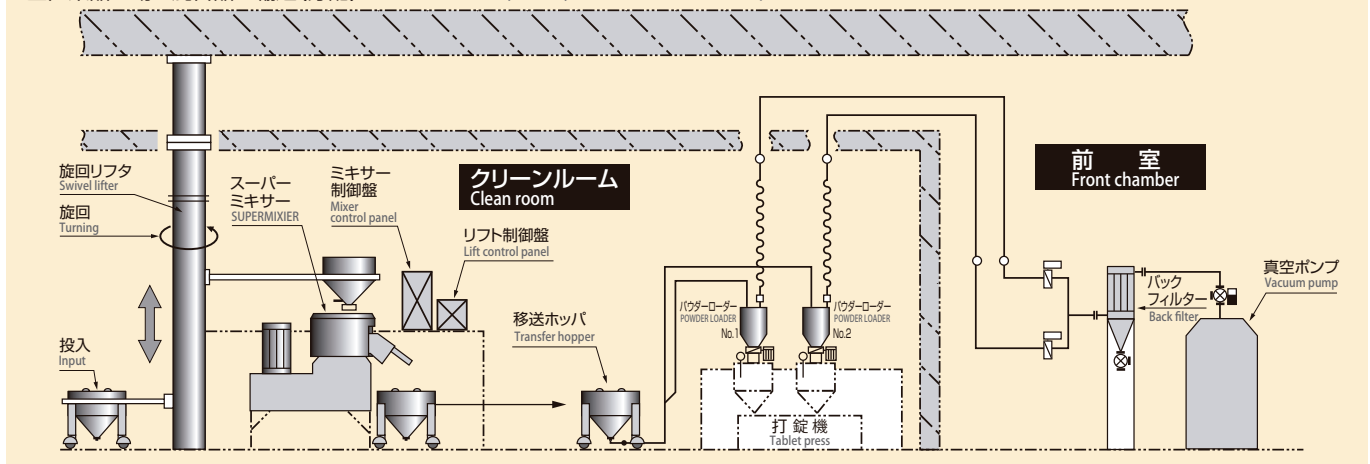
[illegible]

旋回リフタ
Swivel lifter
旋回
Turning

スーパーミキサー
SUPERMIXIER

ミキサー制御盤
Mixer control panel

クリーンルーム
Clean room

リフト制御盤
Lift control panel

前　室
Front chamber

真空ポンプ
Vacuum pump

バックフィルター
Back filter

パウダーローダー
POWDER LOADER
No.1

パウダーローダー
POWDER LOADER
No.2

移送ホッパ
Transfer hopper

投入
Input

打錠機
Tablet press